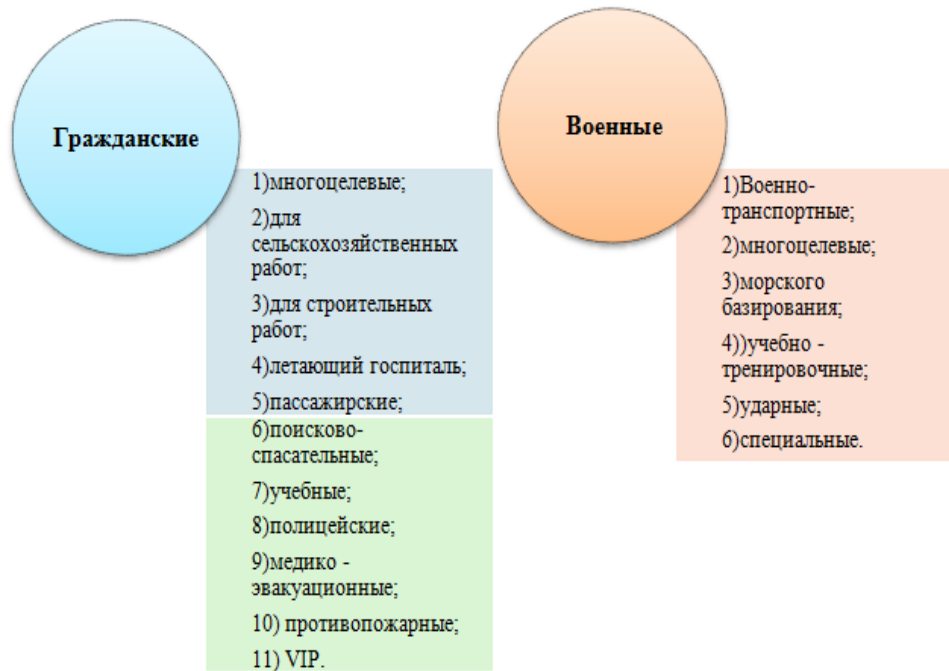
Гражданские

1)многоцелевые;

2)для сельскохозяйственных работ;

3)для строительных работ;

4)летающий госпиталь;

5)пассажирские;

6)поисково-спасательные;

7)учебные;

8)полицейские;

9)медико - эвакуационные;

10) противопожарные;

11) VIP.

Военные

1)Военно-транспортные;

2)многоцелевые;

3)морского базирования;

4))учебно - тренировочные;

5)ударные;

6)специальные.